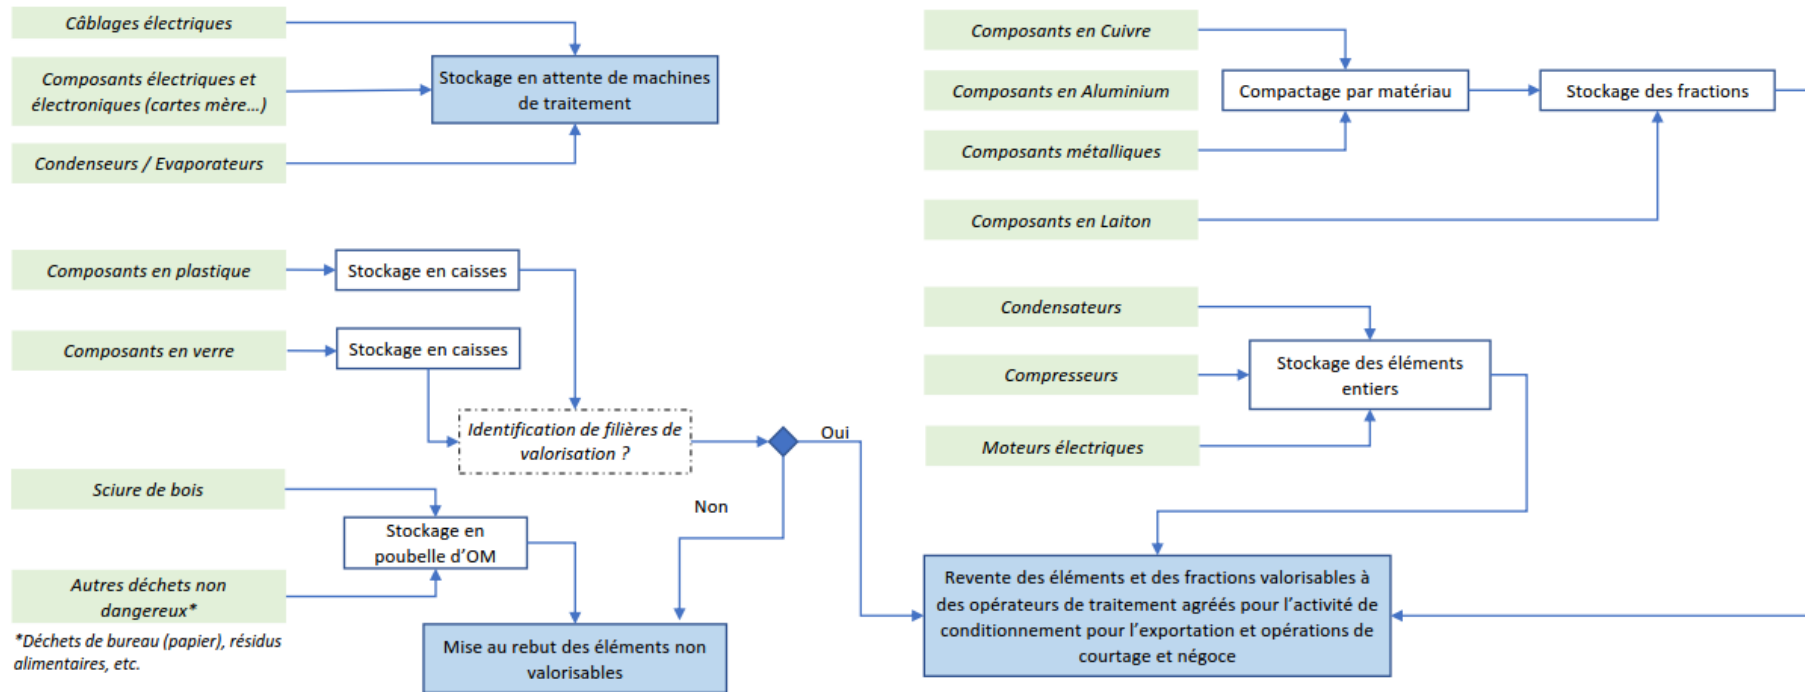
Câblages électriques

Composants électriques et électroniques (cartes mère…)

Condenseurs / Evaporateurs

Stockage en attente de machines de traitement

Composants en Cuivre

Composants en Aluminium

Composants métalliques

Composants en Laiton

Compactage par matériau

Stockage des fractions

Composants en plastique

Stockage en caisses

Composants en verre

Stockage en caisses

Identification de filières de valorisation ?

Oui

Non

Condensateurs

Compresseurs

Moteurs électriques

Stockage des éléments entiers

Sciure de bois

Stockage en poubelle d'OM

Autres déchets non dangereux*

*Déchets de bureau (papier), résidus alimentaires, etc.

Mise au rebut des éléments non valorisables

Revente des éléments et des fractions valorisables à des opérateurs de traitement agréés pour l'activité de conditionnement pour l'exportation et opérations de courtage et négoce